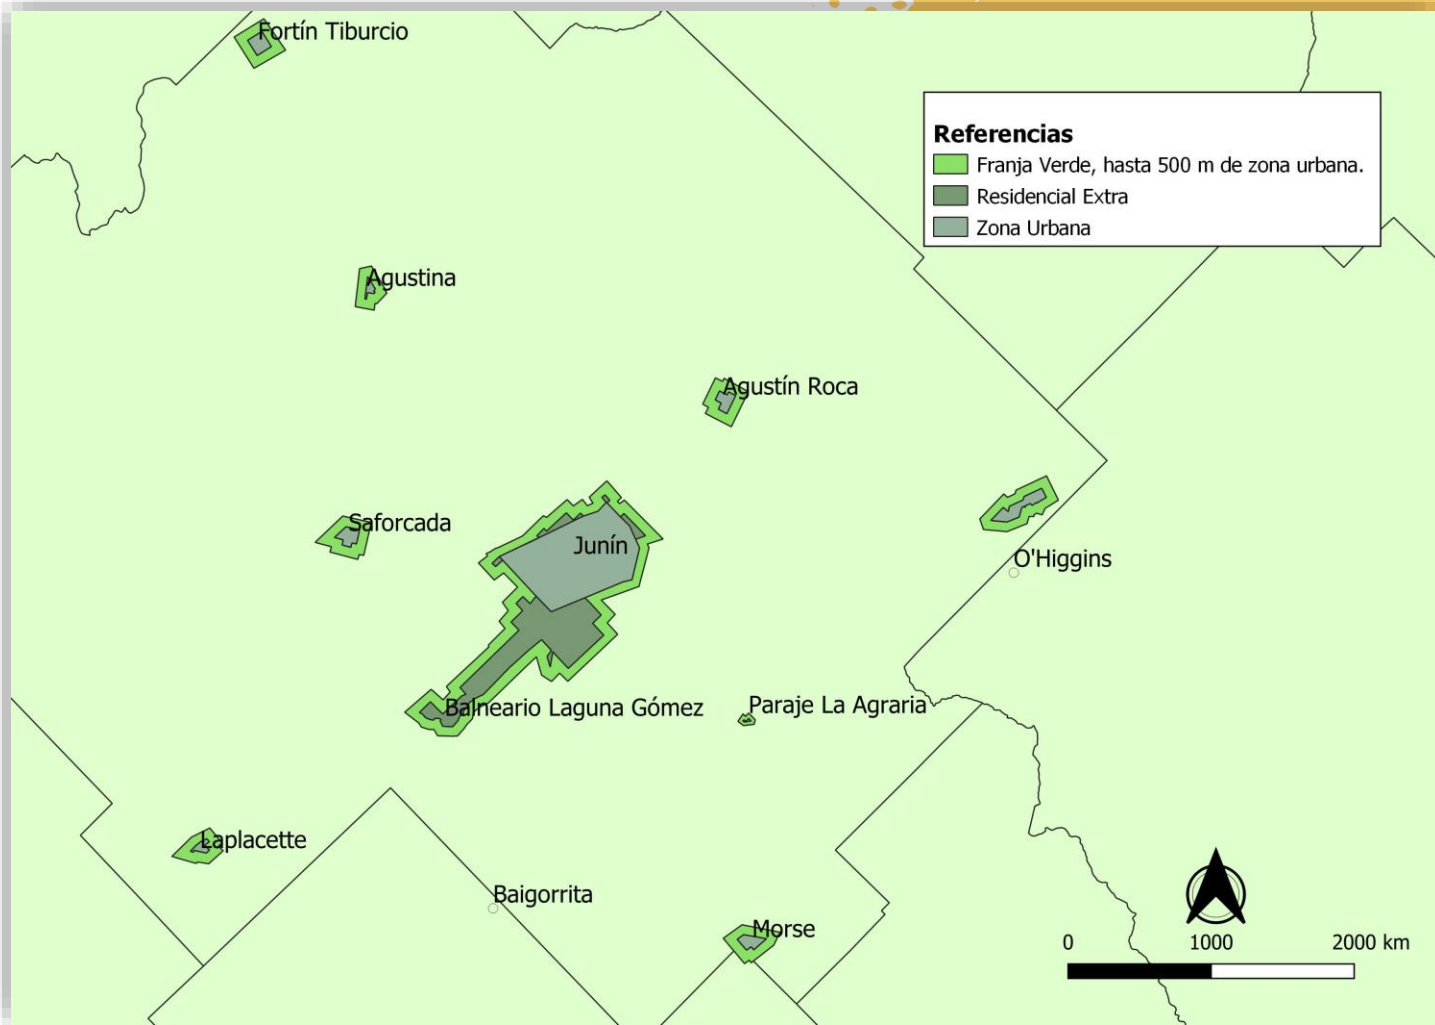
Fortín Tiburcio

Referencias
Franja Verde, hasta 500 m de zona urbana.
Residencial Extra
Zona Urbana

Agustina

Agustín Roca

Saforcada

Junín

O'Higgins

Balneario Laguna Gómez

Paraje La Agraria

Laplacette

Baigorrita

Morse

0
1000
2000 km